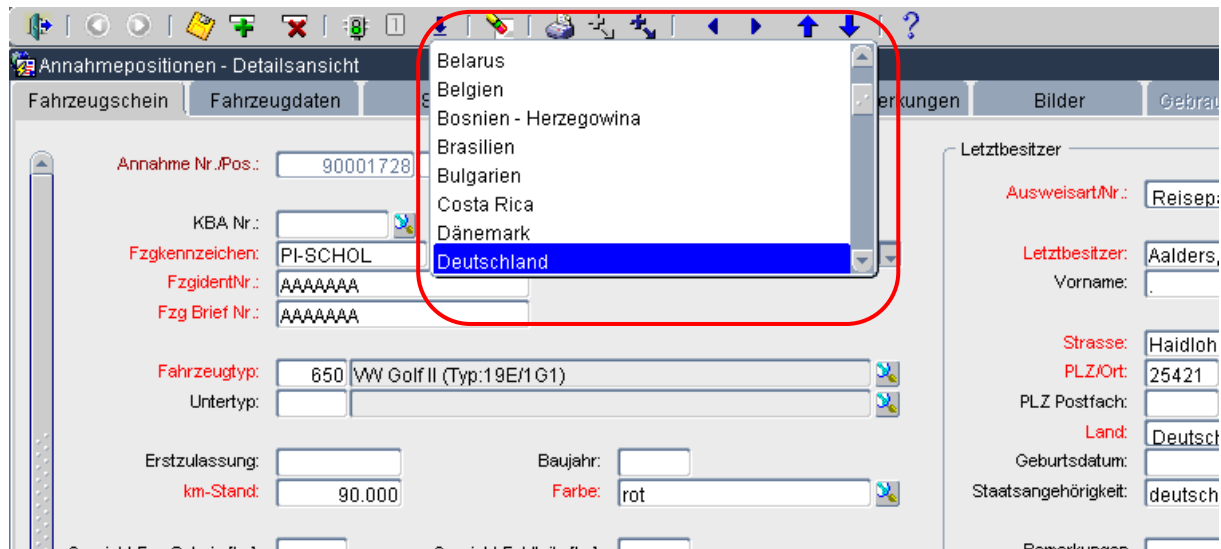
Annahmepositionen - Detailsansicht

Fahrzeugschein | Fahrzeugdaten | S | erkungen | Bilder | Gebrau

Belarus
Belgien
Bosnien - Herzegowina
Brasilien
Bulgarien
Costa Rica
Dänemark
Deutschland

Annahme Nr./Pos.: 90001728

KBA Nr.:

Fzgkennzeichen: PI-SCHOL

FzgidentNr.: AAAAAAA

Fzg Brief Nr.: AAAAAAA

Fahrzeugtyp: 650 VW Golf II (Typ:19E/1G1)

Untertyp:

Erstzulassung:

Baujahr:

km-Stand: 90.000

Farbe: rot

Letztbesitzer

Ausweisart/Nr.: Reisepa

Letztbesitzer: Aalders,

Vorname: .

Strasse: Haidloh

PLZ/Ort: 25421

PLZ Postfach:

Land: Deutsch

Geburtsdatum:

Staatsangehörigkeit: deutsch